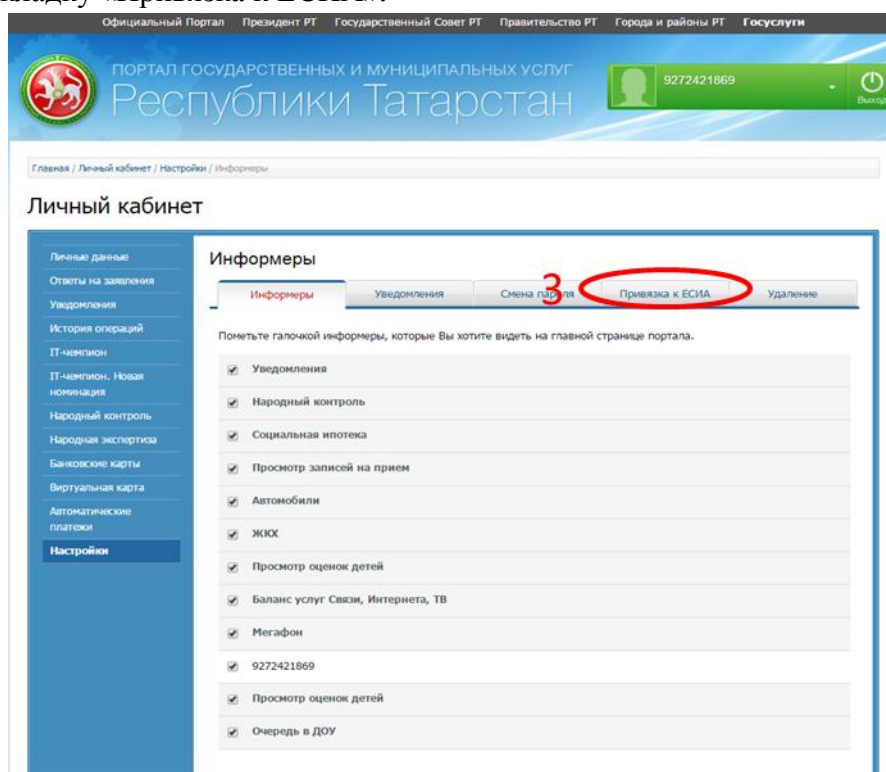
кладку «Привязка к ЕСИА».

Официальный Портал Президент РТ Государственный Совет РТ Правительство РТ Города и районы РТ Госуслуги

ПОРТАЛ ГОСУДАРСТВЕННЫХ И МУНИЦИПАЛЬНЫХ УСЛУГ
Республики Татарстан

9272421869

Выход

Главная / Личный кабинет / Настройки / Информеры

Личный кабинет

Личные данные
Ответы на заявления
Уведомления
История операций
IT-чемпион
IT-чемпион. Новая номинация
Народный контроль
Народная экспертиза
Банковские карты
Виртуальная карта
Автоматические платежи
Настройки

Информеры

Информеры | Уведомления | Смена пароля | Привязка к ЕСИА | Удаление

3

Пометьте галочкой информеры, которые Вы хотите видеть на главной странице портала.

Уведомления
Народный контроль
Социальная ипотека
Просмотр записей на прием
Автомобили
ЖКХ
Просмотр оценок детей
Баланс услуг Связи, Интернета, ТВ
Мегафон
9272421869
Просмотр оценок детей
Очередь в ДОУ